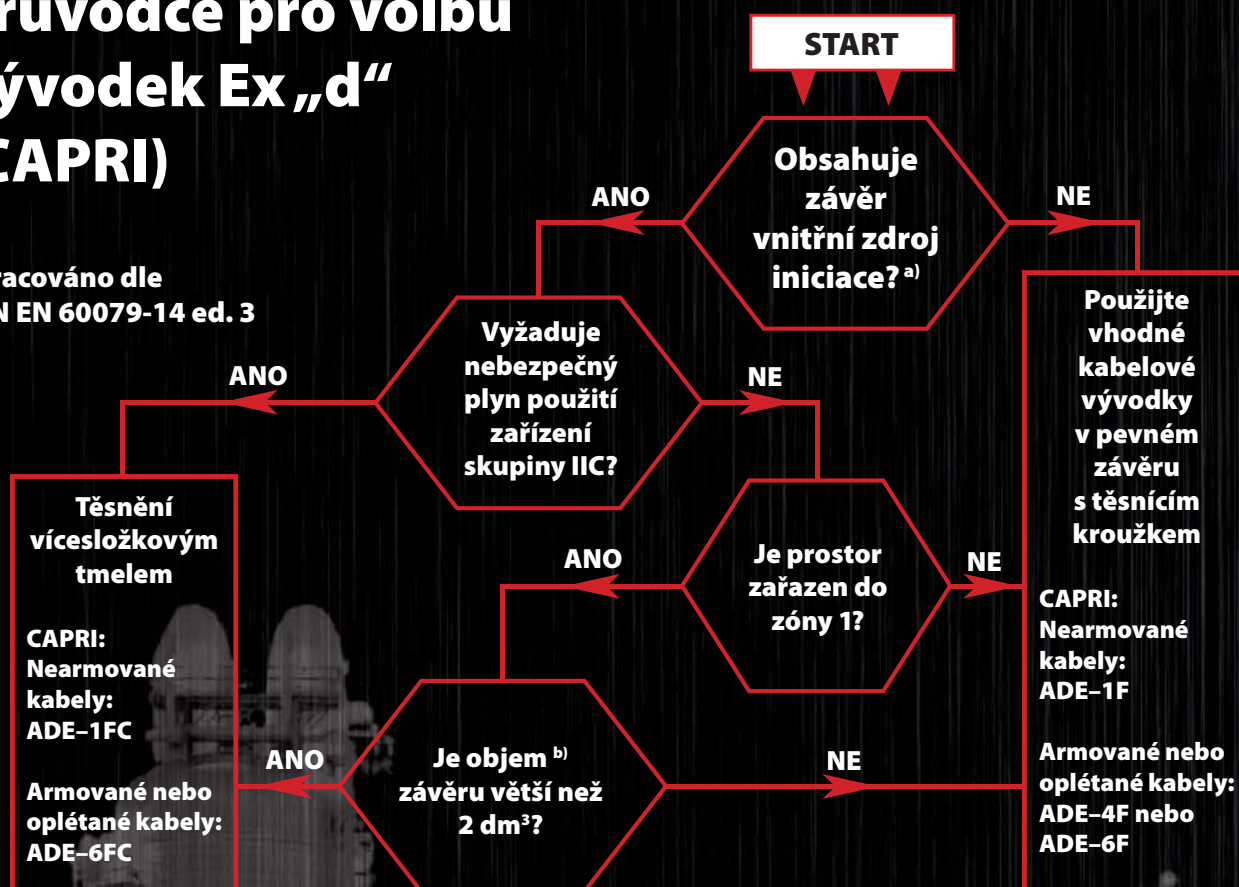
ruvodce pro volbu
ývodek Ex „d“
CAPRI)

racováno dle
N EN 60079-14 ed. 3

START

Obsahuje závěr vnitřní zdroj iniciace? $^{a)}$

ANO

NE

Vyžaduje nebezpečný plyn použití zařízení skupiny IIC?

ANO

NE

Použijte vhodné kabelové vývodky v pevném závěru s těsnícím kroužkem

CAPRI:
Nearmované kabely:
ADE–1F

Armované nebo oplétané kabely:
ADE–4F nebo ADE–6F

Těsnění vícesložkovým tmelem

CAPRI:
Nearmované kabely:
ADE–1FC

Armované nebo oplétané kabely:
ADE–6FC

ANO

Je prostor zařazen do zóny 1?

NE

ANO

Je objem $^{b)}$ závěru větší než 2 dm$^3$?

NE